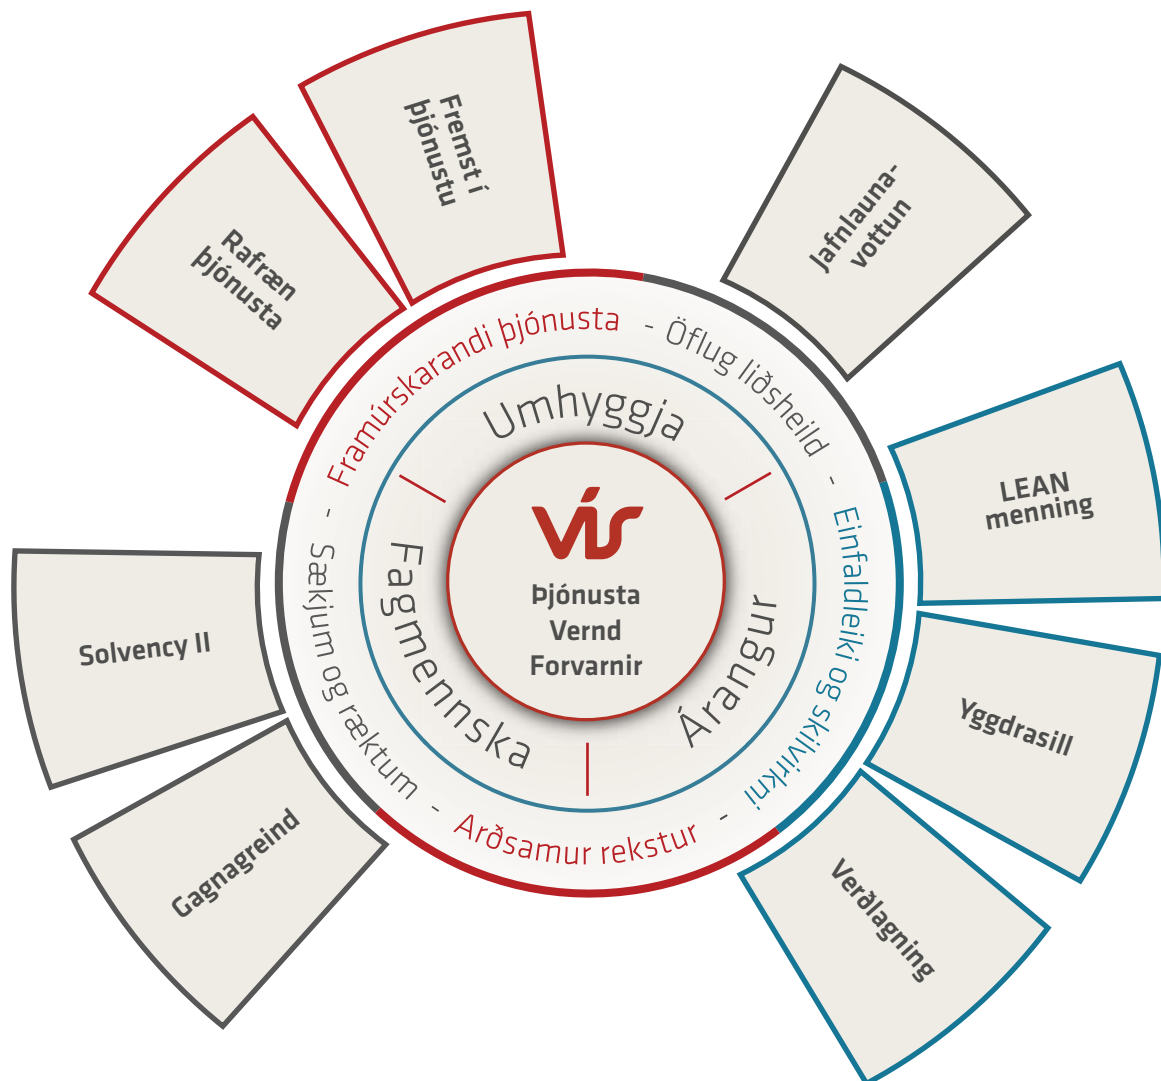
Fremst í þjónustu

Rafræn þjónusta

Jafnlaunavottun

LEAN menning

Yggdrasill

Verðlagning

Solvency II

Gagnagreind

Framúrskarandi þjónusta - Öflug liðsheild - Einfaldleiki og skilvirkni - Arðsamur rekstur - Sækjum og ræktum -

Umhyggja

Fagmennska

Árangur

VÍS

Þjónusta
Vernd
Forvarnir